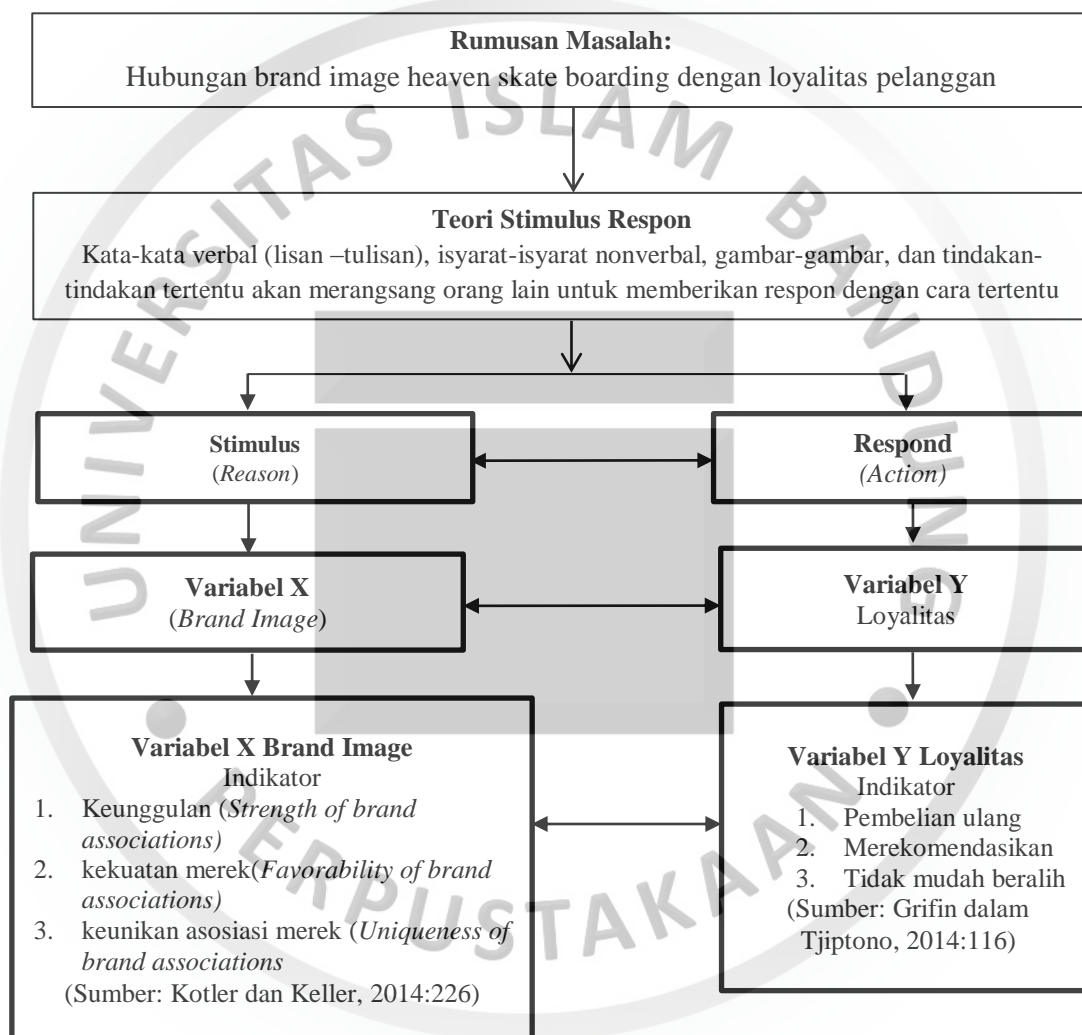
**Rumusan Masalah:**
Hubungan brand image heaven skate boarding dengan loyalitas pelanggan

**Teori Stimulus Respon**
Kata-kata verbal (lisan –tulisan), isyarat-isyarat nonverbal, gambar-gambar, dan tindakan-tindakan tertentu akan merangsang orang lain untuk memberikan respon dengan cara tertentu

**Stimulus**
(*Reason*)

**Respond**
*(Action)*

**Variabel X**
(*Brand Image*)

**Variabel Y**
Loyalitas

**Variabel X Brand Image**
Indikator
1. Keunggulan (*Strength of brand associations)*
2. kekuatan merek(*Favorability of brand associations)*
3. keunikan asosiasi merek (*Uniqueness of brand associations*
(Sumber: Kotler dan Keller, 2014:226)

**Variabel Y Loyalitas**
Indikator
1. Pembelian ulang
2. Merekomendasikan
3. Tidak mudah beralih
(Sumber: Grifin dalam Tjiptono, 2014:116)

UNIVERSITAS ISLAM BANDUNG
PERPUSTAKAAN